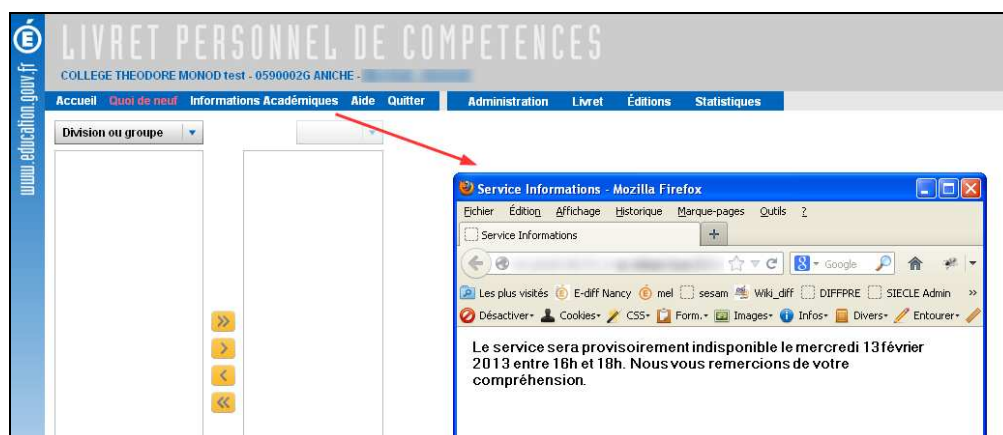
www.education.gouv.fr

LIVRET PERSONNEL DE COMPETENCES
COLLEGE THEODORE MONOD test - 0590002G ANICHE - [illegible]

Accueil Quoi de neuf Informations Académiques Aide Quitter Administration Livret Éditions Statistiques

Division ou groupe

»
›
‹
«

Service Informations - Mozilla Firefox
Fichier Édition Affichage Historique Marque-pages Outils ?
Service Informations
+
Google
Les plus visités E-diff Nancy mel sesam Wiki_diff DIFFPRE SIECLE Admin »
Désactiver Cookies CSS Form. Images Infos Divers Entourer

Le service sera provisoirement indisponible le mercredi 13 février 2013 entre 16h et 18h. Nous vous remercions de votre compréhension.